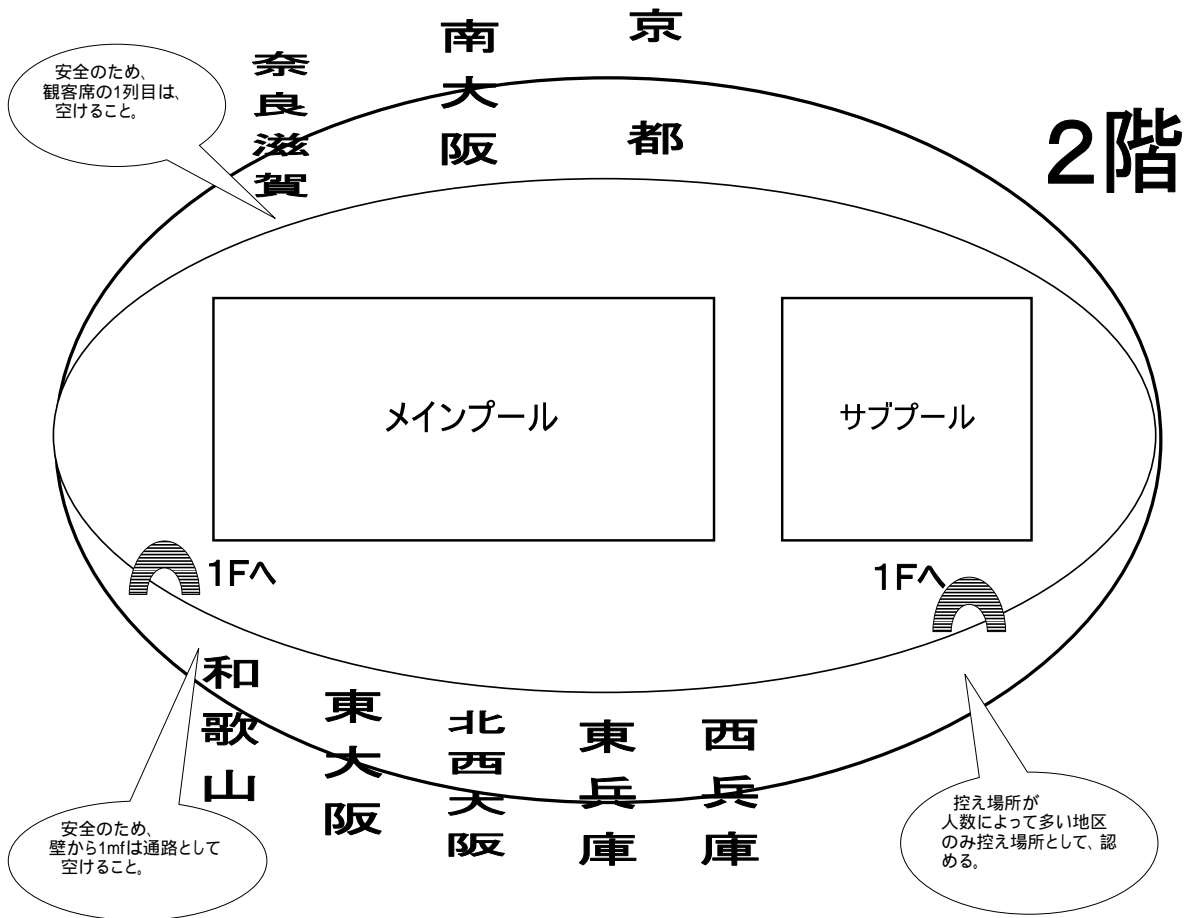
安全のため、
観客席の1列目は、
空けること。

奈良

滋賀

南大阪

京都

2階

メインプール

サブプール

1Fへ

1Fへ

和歌山

東大阪

北西大阪

東兵庫

西兵庫

安全のため、
壁から1mfは通路として
空けること。

控え場所が
人数によって多い地区
のみ控え場所として、認
める。